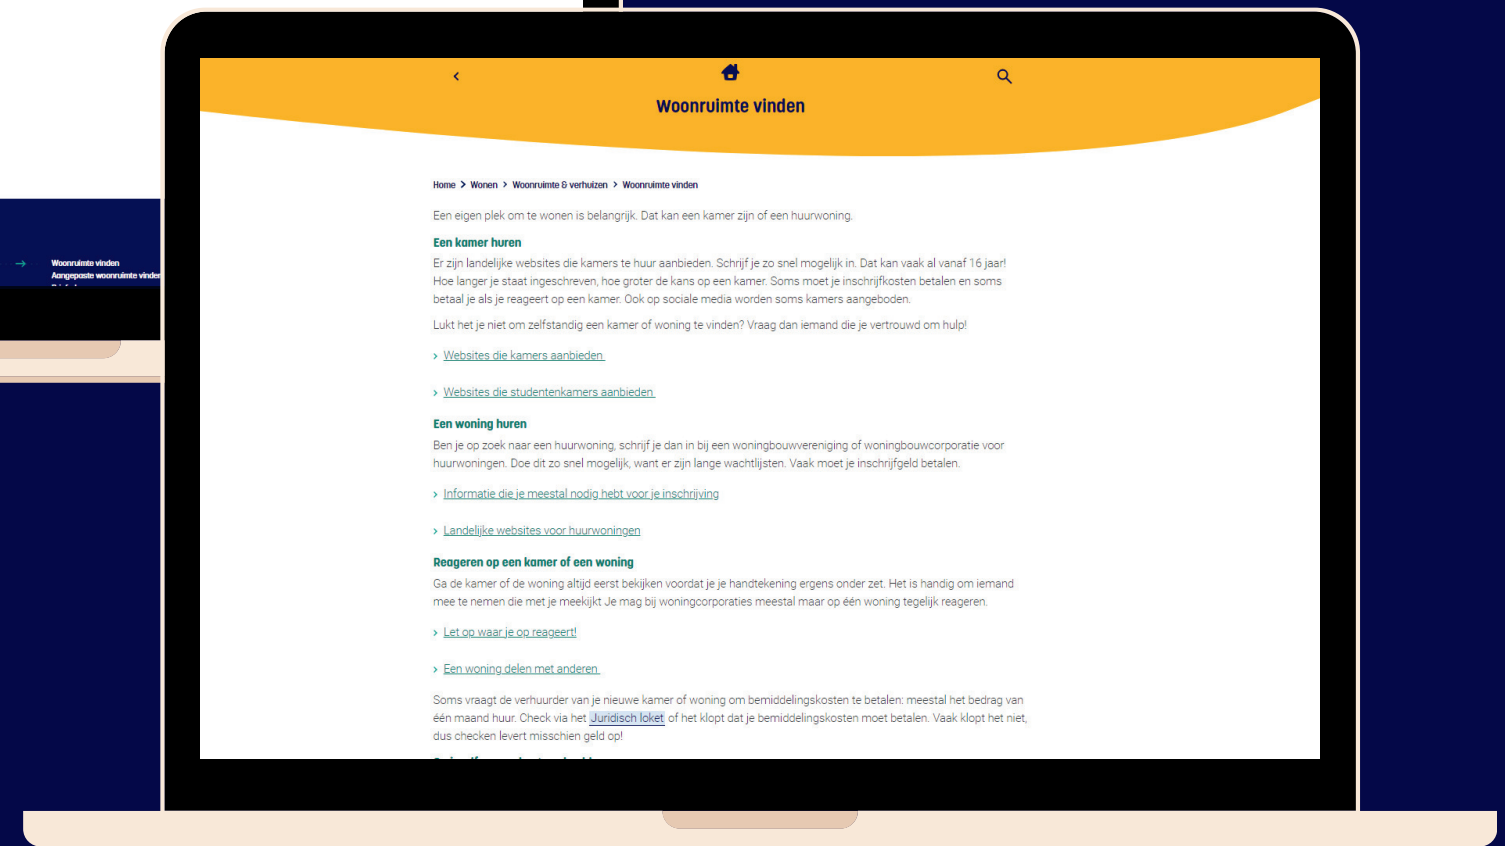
Woonruimte vinden
Aangepaste woonruimte vinden

Woonruimte vinden

Home > Wonen > Woonruimte & verhuizen > Woonruimte vinden

Een eigen plek om te wonen is belangrijk. Dat kan een kamer zijn of een huurwoning.

Een kamer huren

Er zijn landelijke websites die kamers te huur aanbieden. Schrijf je zo snel mogelijk in. Dat kan vaak al vanaf 16 jaar! Hoe langer je staat ingeschreven, hoe groter de kans op een kamer. Soms moet je inschrijfkosten betalen en soms betaal je als je reageert op een kamer. Ook op sociale media worden soms kamers aangeboden.

Lukt het je niet om zelfstandig een kamer of woning te vinden? Vraag dan iemand die je vertrouwd om hulp!

› Websites die kamers aanbieden

› Websites die studentenkamers aanbieden

Een woning huren

Ben je op zoek naar een huurwoning, schrijf je dan in bij een woningbouwvereniging of woningbouwcorporatie voor huurwoningen. Doe dit zo snel mogelijk, want er zijn lange wachtlijsten. Vaak moet je inschrijfgeld betalen.

› Informatie die je meestal nodig hebt voor je inschrijving

› Landelijke websites voor huurwoningen

Reageren op een kamer of een woning

Ga de kamer of de woning altijd eerst bekijken voordat je je handtekening ergens onder zet. Het is handig om iemand mee te nemen die met je meekijkt Je mag bij woningcorporaties meestal maar op één woning tegelijk reageren.

› Let op waar je op reageert!

› Een woning delen met anderen

Soms vraagt de verhuurder van je nieuwe kamer of woning om bemiddelingskosten te betalen: meestal het bedrag van één maand huur. Check via het Juridisch loket of het klopt dat je bemiddelingskosten moet betalen. Vaak klopt het niet, dus checken levert misschien geld op!